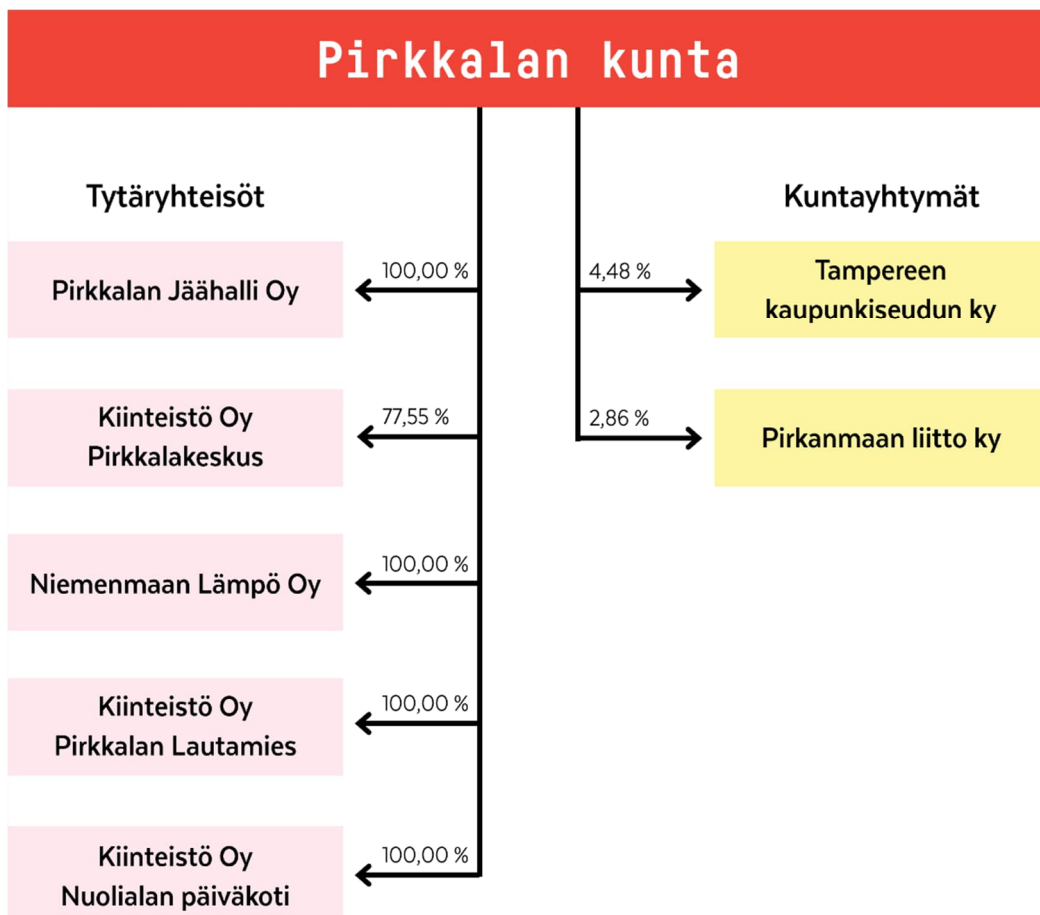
Pirkkalan kunta

Tytäryhteisöt

100,00 %
Pirkkalan Jäähalli Oy

77,55 %
Kiinteistö Oy Pirkkalakeskus

100,00 %
Niemenmaan Lämpö Oy

100,00 %
Kiinteistö Oy Pirkkalan Lautamies

100,00 %
Kiinteistö Oy Nuolialan päiväkoti

Kuntayhtymät

4,48 %
Tampereen kaupunkiseudun ky

2,86 %
Pirkanmaan liitto ky